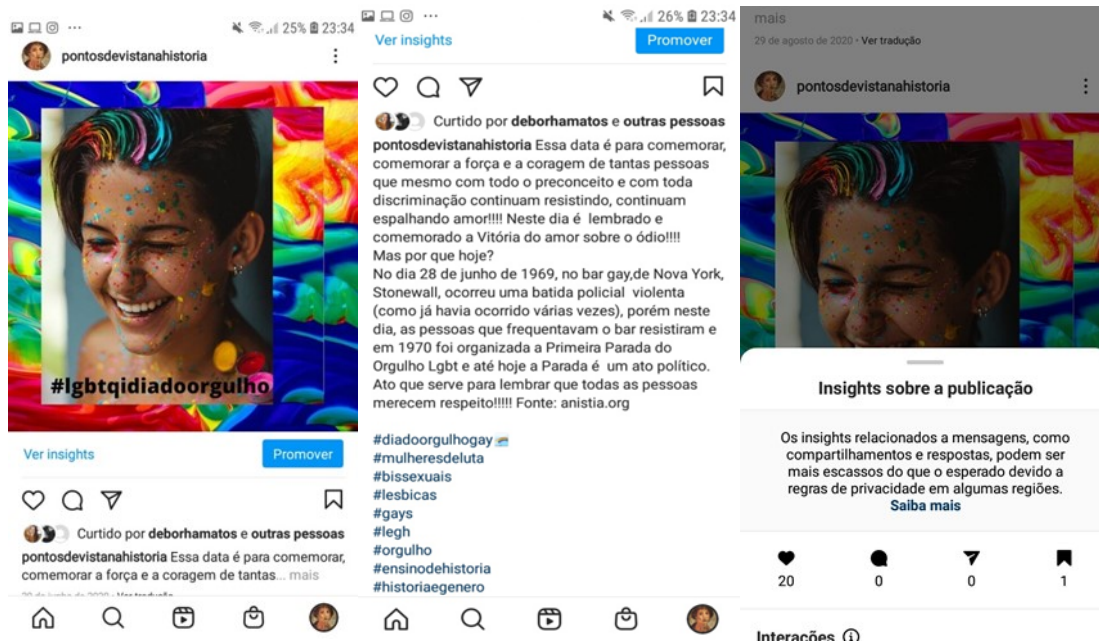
25% 23:34

pontosdevistanahistoria

#lgbtqidiadoorgulho

Ver insights

Promover

Curtido por deborhamatos e outras pessoas

pontosdevistanahistoria Essa data é para comemorar, comemorar a força e a coragem de tantas... mais

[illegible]

26% 23:34

Ver insights

Promover

Curtido por deborhamatos e outras pessoas

pontosdevistanahistoria Essa data é para comemorar, comemorar a força e a coragem de tantas pessoas que mesmo com todo o preconceito e com toda discriminação continuam resistindo, continuam espalhando amor!!!! Neste dia é lembrado e comemorado a Vitória do amor sobre o ódio!!!!
Mas por que hoje?
No dia 28 de junho de 1969, no bar gay,de Nova York, Stonewall, ocorreu uma batida policial violenta (como já havia ocorrido várias vezes), porém neste dia, as pessoas que frequentavam o bar resistiram e em 1970 foi organizada a Primeira Parada do Orgulho Lgbt e até hoje a Parada é um ato político. Ato que serve para lembrar que todas as pessoas merecem respeito!!!!! Fonte: anistia.org

#diadoorgulhogay
#mulheresdeluta
#bissexuais
#lesbicas
#gays
#legh
#orgulho
#ensinodehistoria
#historiaegenero

mais

29 de agosto de 2020 · Ver tradução

pontosdevistanahistoria

Insights sobre a publicação

Os insights relacionados a mensagens, como compartilhamentos e respostas, podem ser mais escassos do que o esperado devido a regras de privacidade em algumas regiões.
Saiba mais

20
0
0
1

Interações